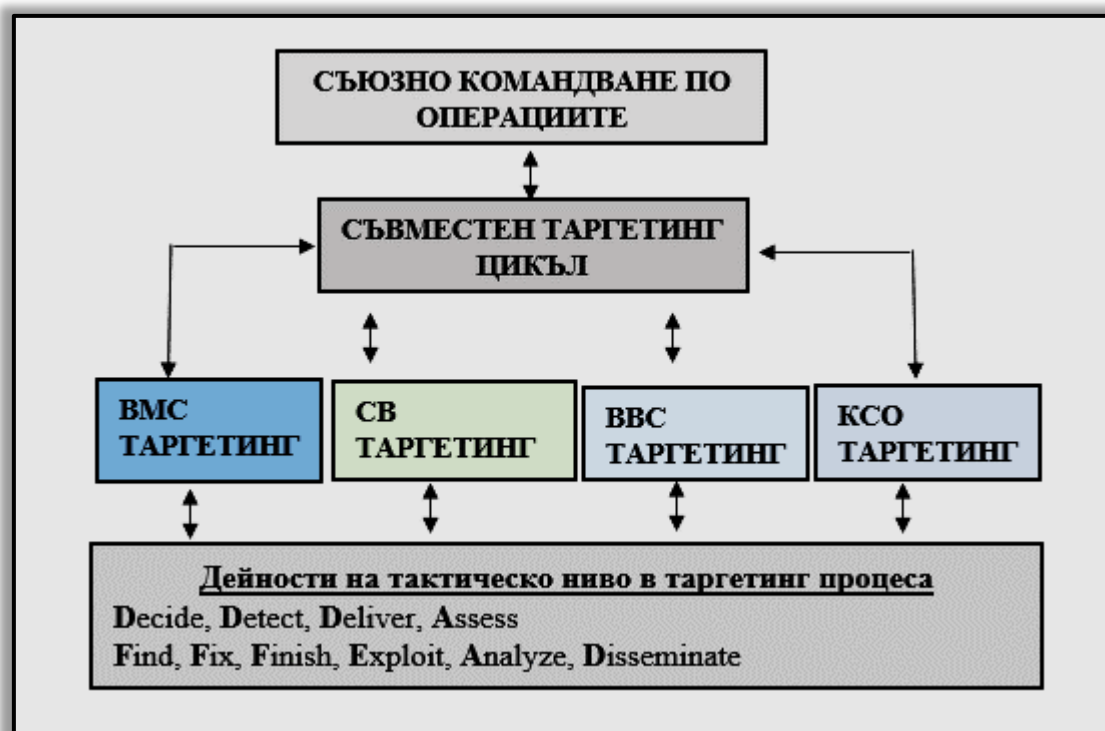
СЪЮЗНО КОМАНДВАНЕ ПО ОПЕРАЦИИТЕ

СЪВМЕСТЕН ТАРГЕТИНГ ЦИКЪЛ

ВМС ТАРГЕТИНГ

СВ ТАРГЕТИНГ

ВВС ТАРГЕТИНГ

КСО ТАРГЕТИНГ

Дейности на тактическо ниво в таргетинг процеса

Decide, Detect, Deliver, Assess

Find, Fix, Finish, Exploit, Analyze, Disseminate